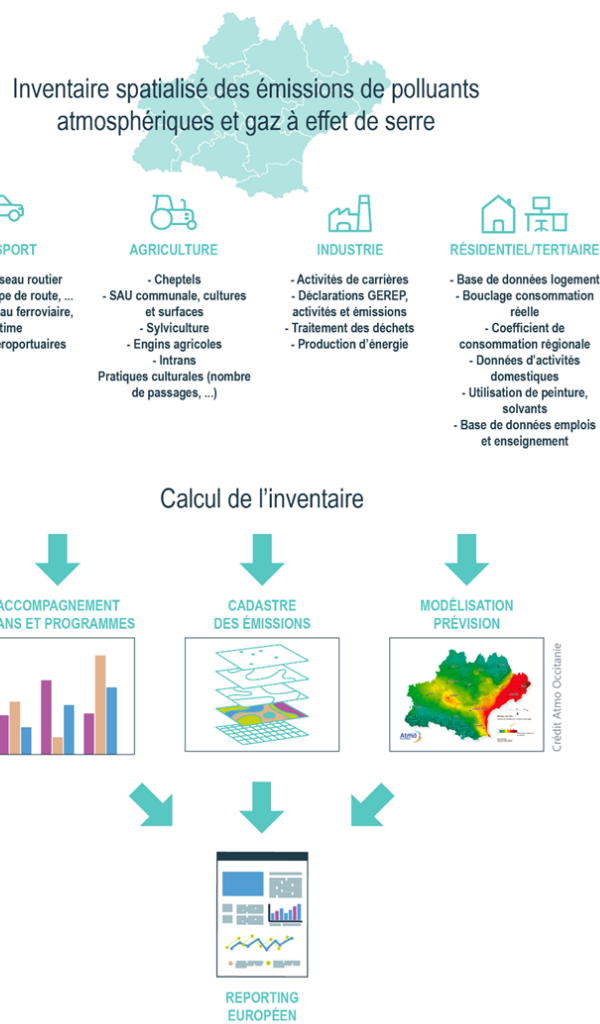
Inventaire spatialisé des émissions de polluants atmosphériques et gaz à effet de serre

SPORT

seau routier
pe de route, ...
au ferroviaire,
time
éroportuaires

AGRICULTURE

- Cheptels
- SAU communale, cultures et surfaces
- Sylviculture
- Engins agricoles
- Intrans
Pratiques culturales (nombre de passages, ...)

INDUSTRIE

- Activités de carrières
- Déclarations GEREP, activités et émissions
- Traitement des déchets
- Production d'énergie

RÉSIDENTIEL/TERTIAIRE

- Base de données logement
- Bouclage consommation réelle
- Coefficient de consommation régionale
- Données d'activités domestiques
- Utilisation de peinture, solvants
- Base de données emplois et enseignement

Calcul de l'inventaire

ACCOMPAGNEMENT
ANS ET PROGRAMMES

CADASTRE
DES ÉMISSIONS

MODÉLISATION
PRÉVISION

Crédit Atmo Occitanie

REPORTING
EUROPÉEN